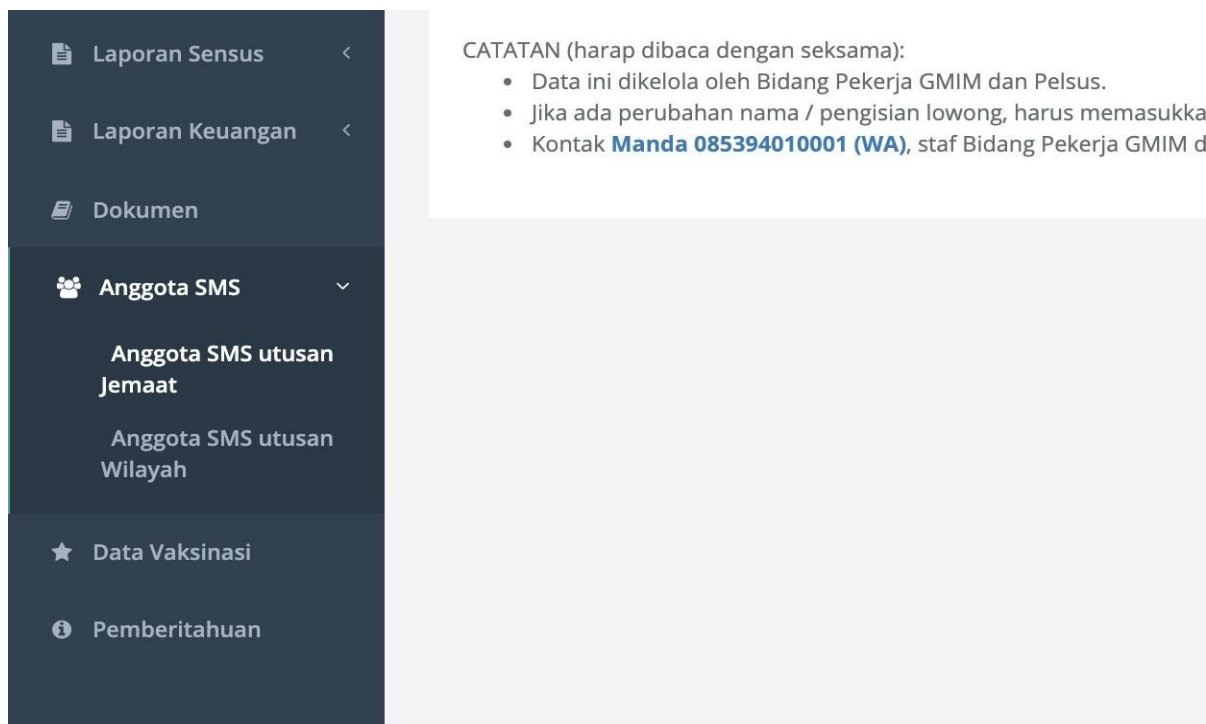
Laporan Sensus

Laporan Keuangan

Dokumen

Anggota SMS

Anggota SMS utusan Jemaat

Anggota SMS utusan Wilayah

Data Vaksinasi

Pemberitahuan

CATATAN (harap dibaca dengan seksama):

- Data ini dikelola oleh Bidang Pekerja GMIM dan Pelsus.
- Jika ada perubahan nama / pengisian lowong, harus memasukka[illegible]
- Kontak **Manda 085394010001 (WA)**, staf Bidang Pekerja GMIM d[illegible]